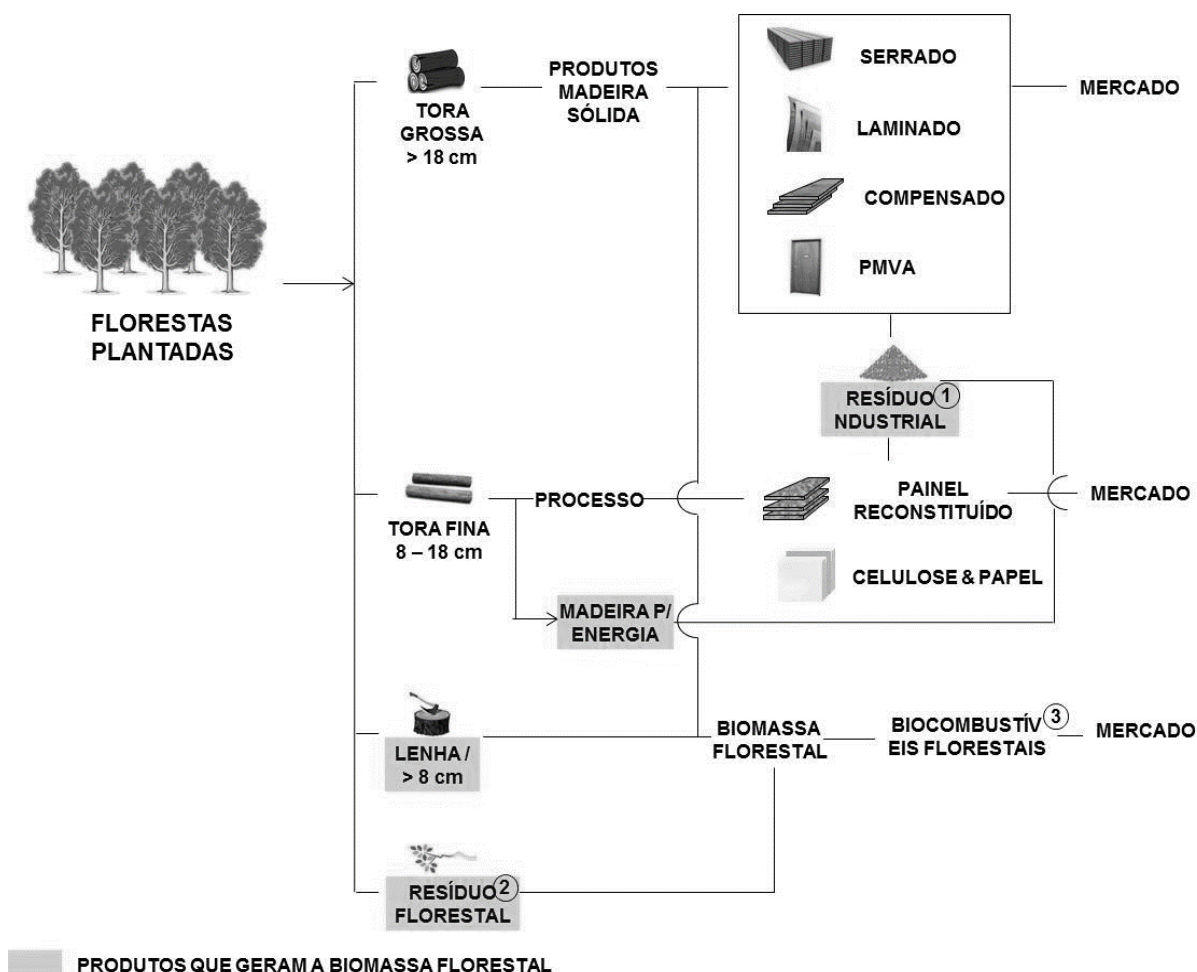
FLORESTAS PLANTADAS

TORA GROSSA > 18 cm

PRODUTOS MADEIRA SÓLIDA

SERRADO

LAMINADO

COMPENSADO

PMVA

MERCADO

RESÍDUO ① NDUSTRIAL

TORA FINA 8 – 18 cm

PROCESSO

PAINEL RECONSTITUÍDO

MERCADO

CELULOSE & PAPEL

MADEIRA P/ ENERGIA

LENHA / > 8 cm

BIOMASSA FLORESTAL

BIOCOMBUSTÍV ③ EIS FLORESTAIS

MERCADO

RESÍDUO ② FLORESTAL

PRODUTOS QUE GERAM A BIOMASSA FLORESTAL